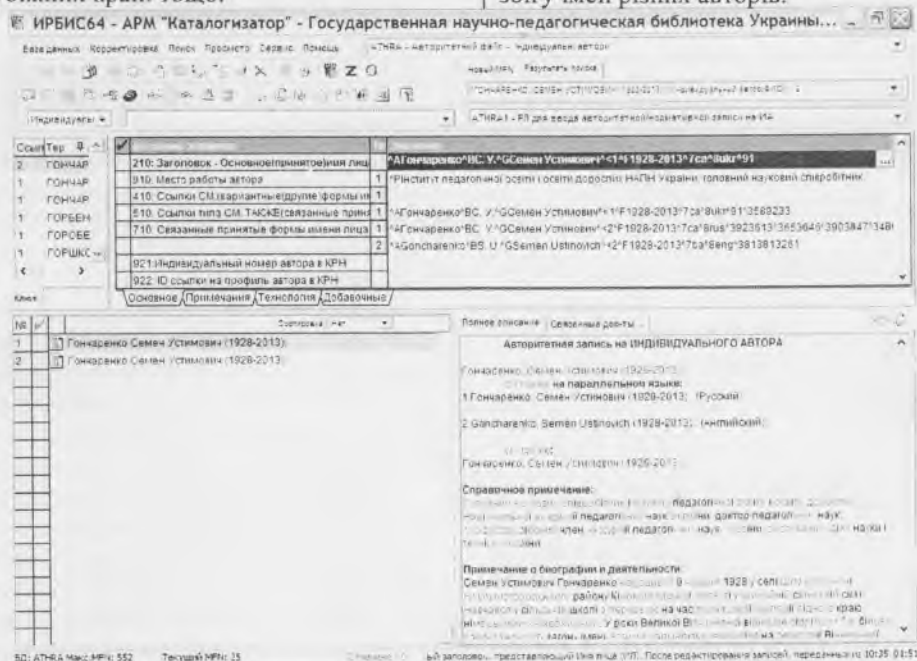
ИРБИС64 - АРМ "Каталогизатор" - Государственная научно-педагогическая библиотека Украины...

База данных Корректировка Поиск Просмотр Сервис Помощь ATHRA - Авторитетный файл - Индивидуальные авторы

Новый поиск Результаты поиска

Индивидуальн ATHRA1 - РЛ для ввода авторитетной/нормативной записи на ИА

| Ссыл | Тер |
|---|---|
| 2 | ГОНЧАР |
| 1 | ГОНЧАР |
| 1 | ГОНЧАР |
| 1 | ГОРБЕН |
| 1 | ГОРОБЕ |
| 1 | ГОРШКС |

| | | |
|---|---|---|
| 210: Заголовок - Основное(принятое)имя лица | | ^AГончаренко^BС. У.^GСемен Устимович^<1^f 1928-2013^7ca^8ukr^91 |
| 910: Место работы автора | 1 | ^Pінститут педагогічної освіти і освіти дорослих НАПН України, головний науковий співробітник |
| 410: Ссылки СМ.(вариантные/другие формы им | 1 | |
| 510: Ссылки типа СМ. ТАКЖЕ(связанные прина | 1 | ^AГончаренко^BС. У.^GСемен Устимович^<1^F1928-2013^7ca^8ukr^913589233 |
| 710: Связанные принятые формы имени лица | 1 | ^AГончаренко^BС. У.^GСемен Устимович^<2^F1928-2013^7ca^8rus^3923613 3653649 3903847 348 |
| | 2 | ^AGoncharenko^BS. U.^GSemen Ustinovich^<2^F1928-2013^7ca^8eng^3813813261 |
| 921:Индивидуальный номер автора в КРН | | |
| 922: ID ссылки на профиль автора в КРН | | |

Основное Примечания Технология Добавочные

Ключ

| № | |
|---|---|
| 1 | Гончаренко Семен Устимович (1928-2013) |
| 2 | Гончаренко Семен Устимович (1928-2013) |

Сортировка Нет

Полное описание Связанные док-ты

Авторитетная запись на ИНДИВИДУАЛЬНОГО АВТОРА

Гончаренко, Семен Устимович (1928-2013)

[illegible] на параллельном языке:
1 Гончаренко, Семен Устимович (1928-2013) (Русский)

2 Goncharenko, Semen Ustinovich (1928-2013) (Английский)

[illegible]
Гончаренко, Семен Устимович (1928-2013)

Справочное примечание:
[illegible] педагогічної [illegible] педагогічних наук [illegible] доктор педагогічних наук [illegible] член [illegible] педагогічних наук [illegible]

Примечание о биографии и деятельности:
Семен Устимович Гончаренко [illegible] 1928 у селі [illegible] району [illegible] на частини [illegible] краю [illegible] У роки Великої Ві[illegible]

50: ATHRA Макс.MFN: 552 Текущий MFN: 25 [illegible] записей, представляющий Имя лица (Ф...) После редактирования записей, переданных в 10:35 01:51